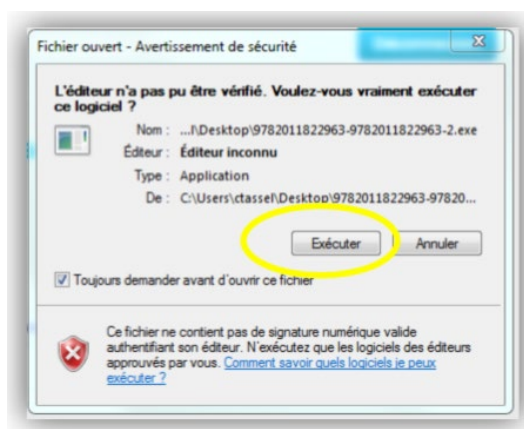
Fichier ouvert - Avertissement de sécurité

L'éditeur n'a pas pu être vérifié. Voulez-vous vraiment exécuter ce logiciel ?

Nom : ...l\Desktop\9782011822963-9782011822963-2.exe

Éditeur : Éditeur inconnu

Type : Application

De : C:\Users\ctassel\Desktop\9782011822963-97820...

Exécuter

Annuler

Toujours demander avant d'ouvrir ce fichier

Ce fichier ne contient pas de signature numérique valide authentifiant son éditeur. N'exécutez que les logiciels des éditeurs approuvés par vous. Comment savoir quels logiciels je peux exécuter ?